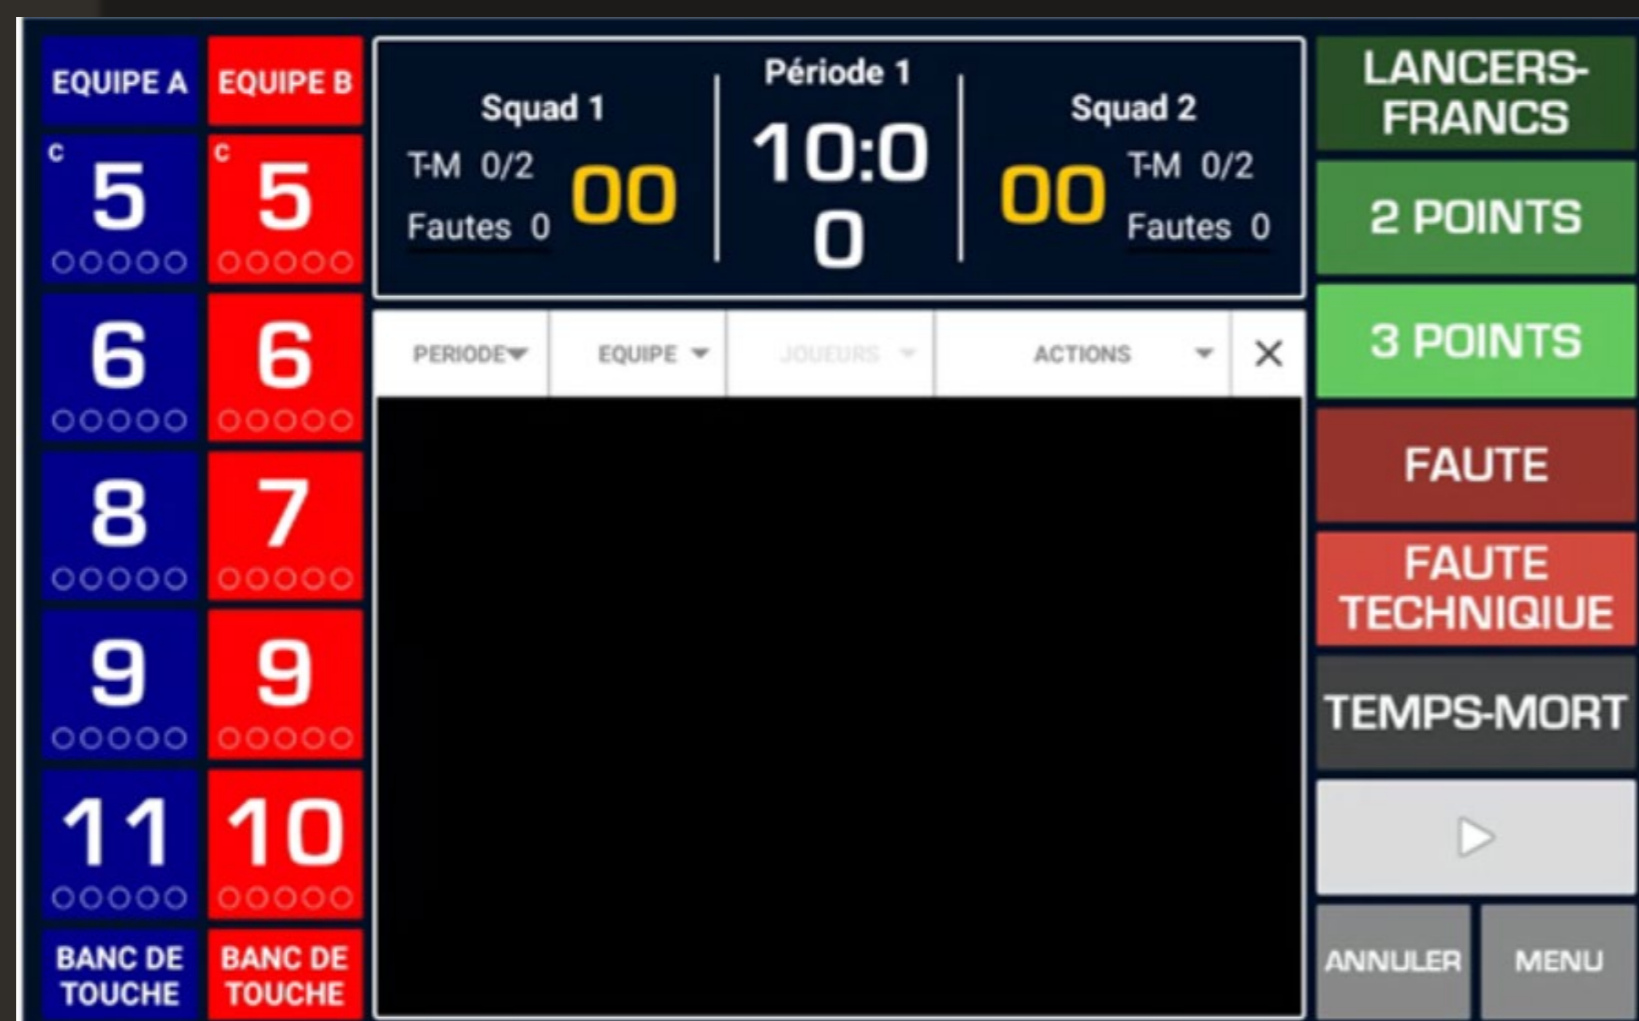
EQUIPE A
EQUIPE B
C
5
C
5
6
6
8
7
9
9
11
10
BANC DE TOUCHE
BANC DE TOUCHE

Squad 1
T-M 0/2
Fautes 0
00
Période 1
10:0
0
00
Squad 2
T-M 0/2
Fautes 0

PERIODE
EQUIPE
JOUEURS
ACTIONS
×

LANCERS-FRANCS
2 POINTS
3 POINTS
FAUTE
FAUTE TECHNIQIUE
TEMPS-MORT
ANNULER
MENU